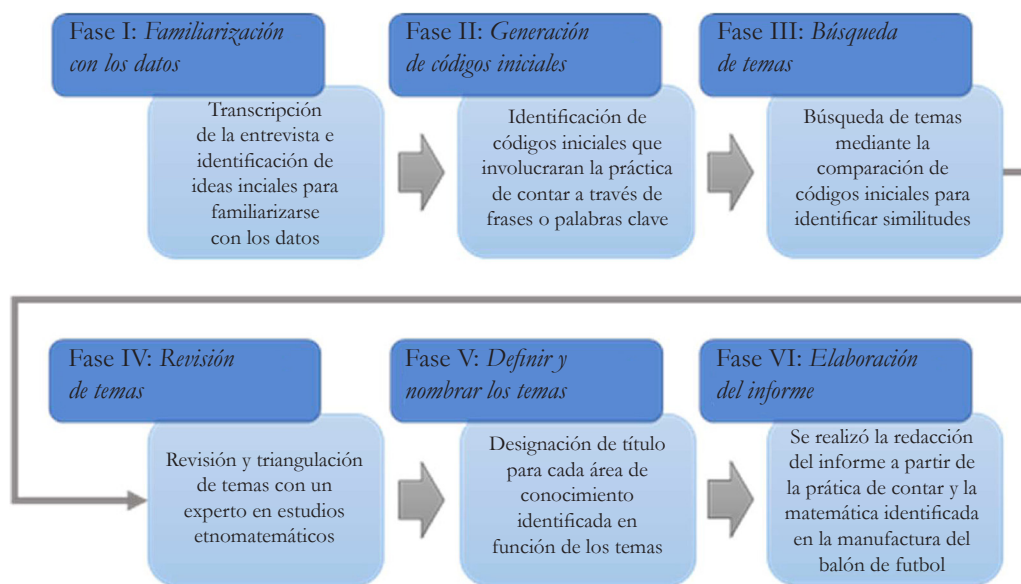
Fase I: *Familiarización con los datos*

Transcripción de la entrevista e identificación de ideas inciales para familiarizarse con los datos

Fase II: *Generación de códigos iniciales*

Identificación de códigos iniciales que involucraran la práctica de contar a través de frases o palabras clave

Fase III: *Búsqueda de temas*

Búsqueda de temas mediante la comparación de códigos iniciales para identificar similitudes

Fase IV: *Revisión de temas*

Revisión y triangulación de temas con un experto en estudios etnomatemáticos

Fase V: *Definir y nombrar los temas*

Designación de título para cada área de conocimiento identificada en función de los temas

Fase VI: *Elaboración del informe*

Se realizó la redacción del informe a partir de la prática de contar y la matemática identificada en la manufactura del balón de futbol